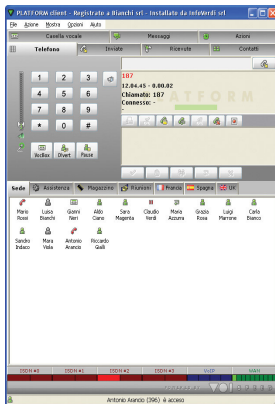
PLATFORM client - Registrato a Bianchi srl - Installato da InfoVerdi srl

File Azione Mostra Opzioni Aiuto

Casella vocale Messaggi Azioni

Telefono Inviate Ricevute Contatti

1 2 3
4 5 6
7 8 9
* 0 #

Backup Divert Pause

107
12.04.45 - 0.00.02
Chiamato: 107
Connesso: -

PLATFORM

Sede Assistenza Magazzino Riunioni Francia Spagna UK

Mario Rossi
Luisa Bianchi
Gianni Neri
Aldo Ciano
Sara Magenta
Claudio Verdi
Maria Azzurra
Grazia Rosa
Luigi Marrone
Carlo Bianco
Sandro Indaco
Mara Viola
Antonio Arancio
Riccardo Gialli

ISDN #1 ISDN #1 ISDN #2 ISDN #2 VoIP WAN

Antonio Arancio (396) è acceso